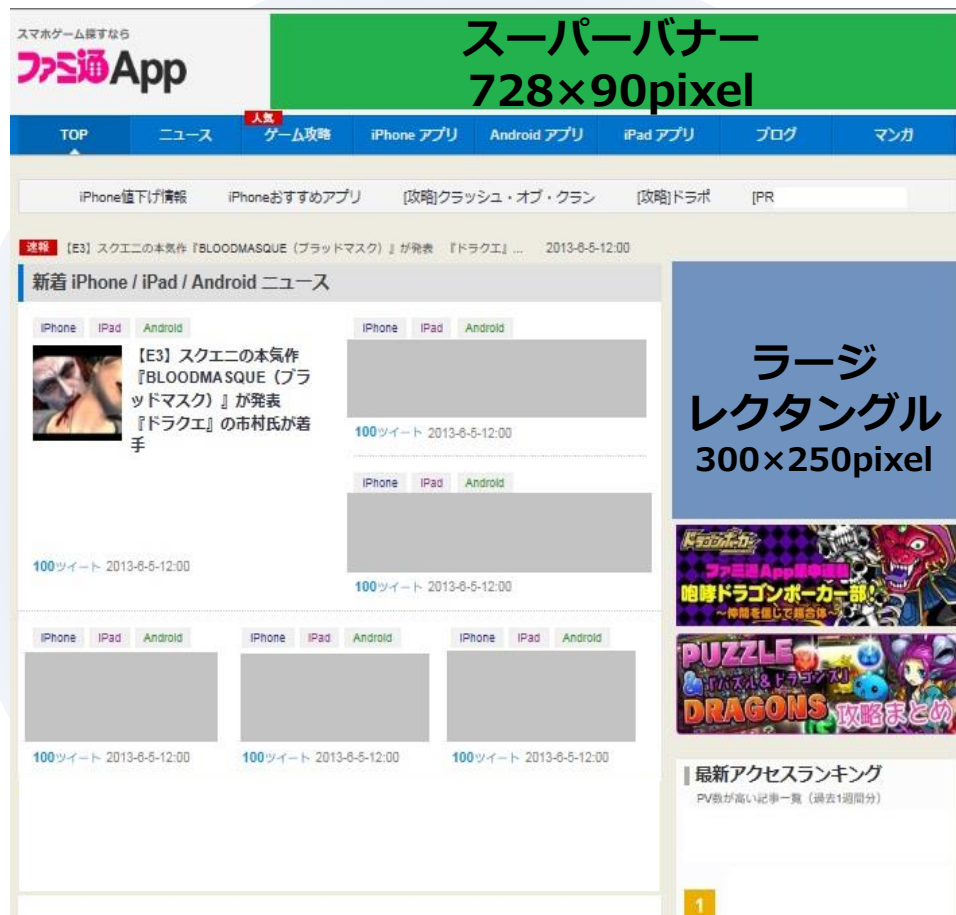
スマホゲーム探すなら
ファミ通App

スーパーバナー
728×90pixel

TOP　ニュース　人気　ゲーム攻略　iPhone アプリ　Android アプリ　iPad アプリ　ブログ　マンガ

iPhone値下げ情報　iPhoneおすすめアプリ　[攻略]クラッシュ・オブ・クラン　[攻略]ドラポ　[PR

速報 【E3】スクエニの本気作『BLOODMASQUE（ブラッドマスク）』が発表 『ドラクエ』... 2013-6-5-12:00

新着 iPhone / iPad / Android ニュース

iPhone iPad Android

【E3】スクエニの本気作『BLOODMASQUE（ブラッドマスク）』が発表『ドラクエ』の市村氏が若手

100ツイート 2013-6-5-12:00

iPhone iPad Android

100ツイート 2013-6-5-12:00

iPhone iPad Android

100ツイート 2013-6-5-12:00

ラージ
レクタングル
300×250pixel

ドラゴンポーカー
ファミ通App編集部
咆哮ドラゴンポーカー部
～仲間を探して総合体～

PUZZLE & 『パズル&ドラゴンズ』 DRAGONS 攻略まとめ

iPhone iPad Android

100ツイート 2013-6-5-12:00

iPhone iPad Android

100ツイート 2013-6-5-12:00

iPhone iPad Android

100ツイート 2013-6-5-12:00

最新アクセスランキング
PV数が高い記事一覧（過去1週間分）

1